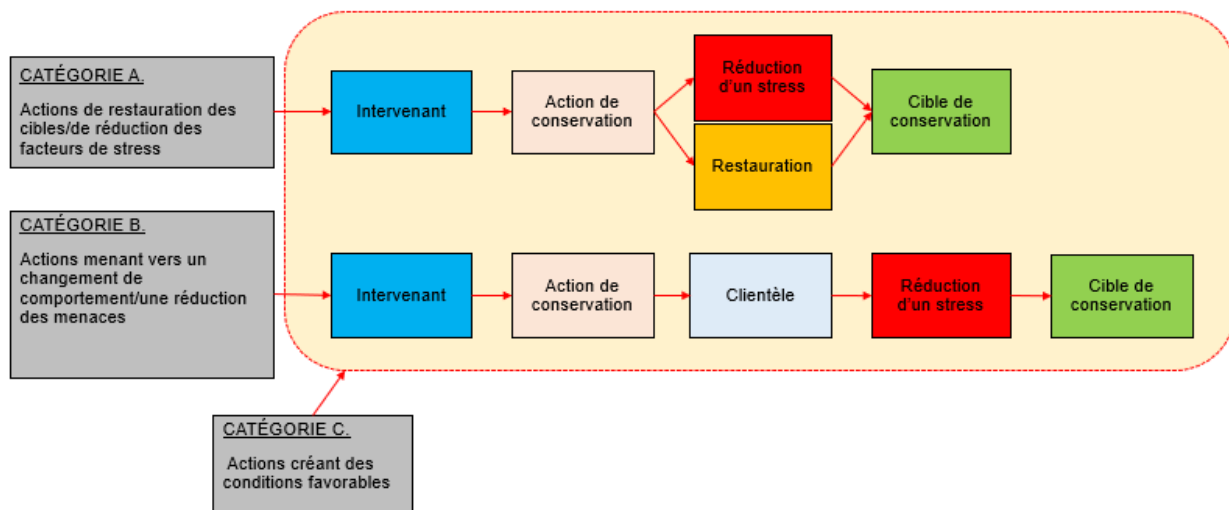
CATÉGORIE A.

Actions de restauration des cibles/de réduction des facteurs de stress

Intervenant

Action de conservation

Réduction d'un stress

Restauration

Cible de conservation

CATÉGORIE B.

Actions menant vers un changement de comportement/une réduction des menaces

Intervenant

Action de conservation

Clientèle

Réduction d'un stress

Cible de conservation

CATÉGORIE C.

Actions créant des conditions favorables